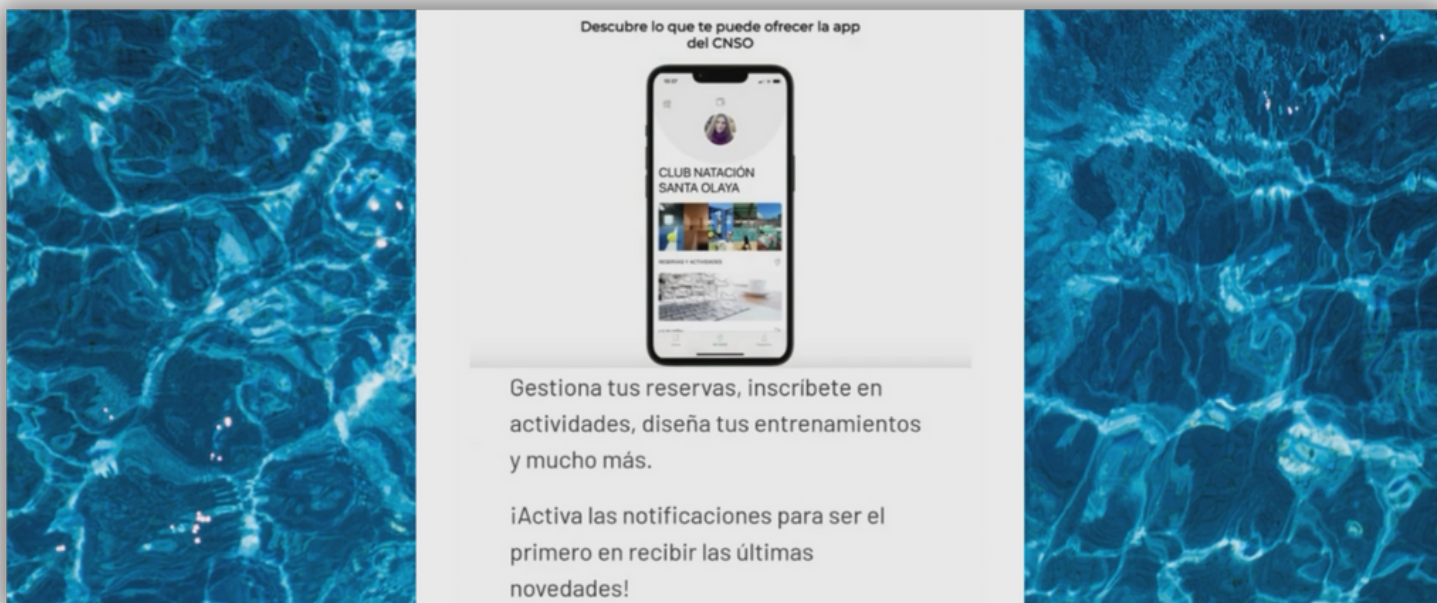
Descubre lo que te puede ofrecer la app del CNSO

CLUB NATACIÓN SANTA OLAYA

RESERVAS Y ACTIVIDADES

Gestiona tus reservas, inscríbete en actividades, diseña tus entrenamientos y mucho más.

¡Activa las notificaciones para ser el primero en recibir las últimas novedades!